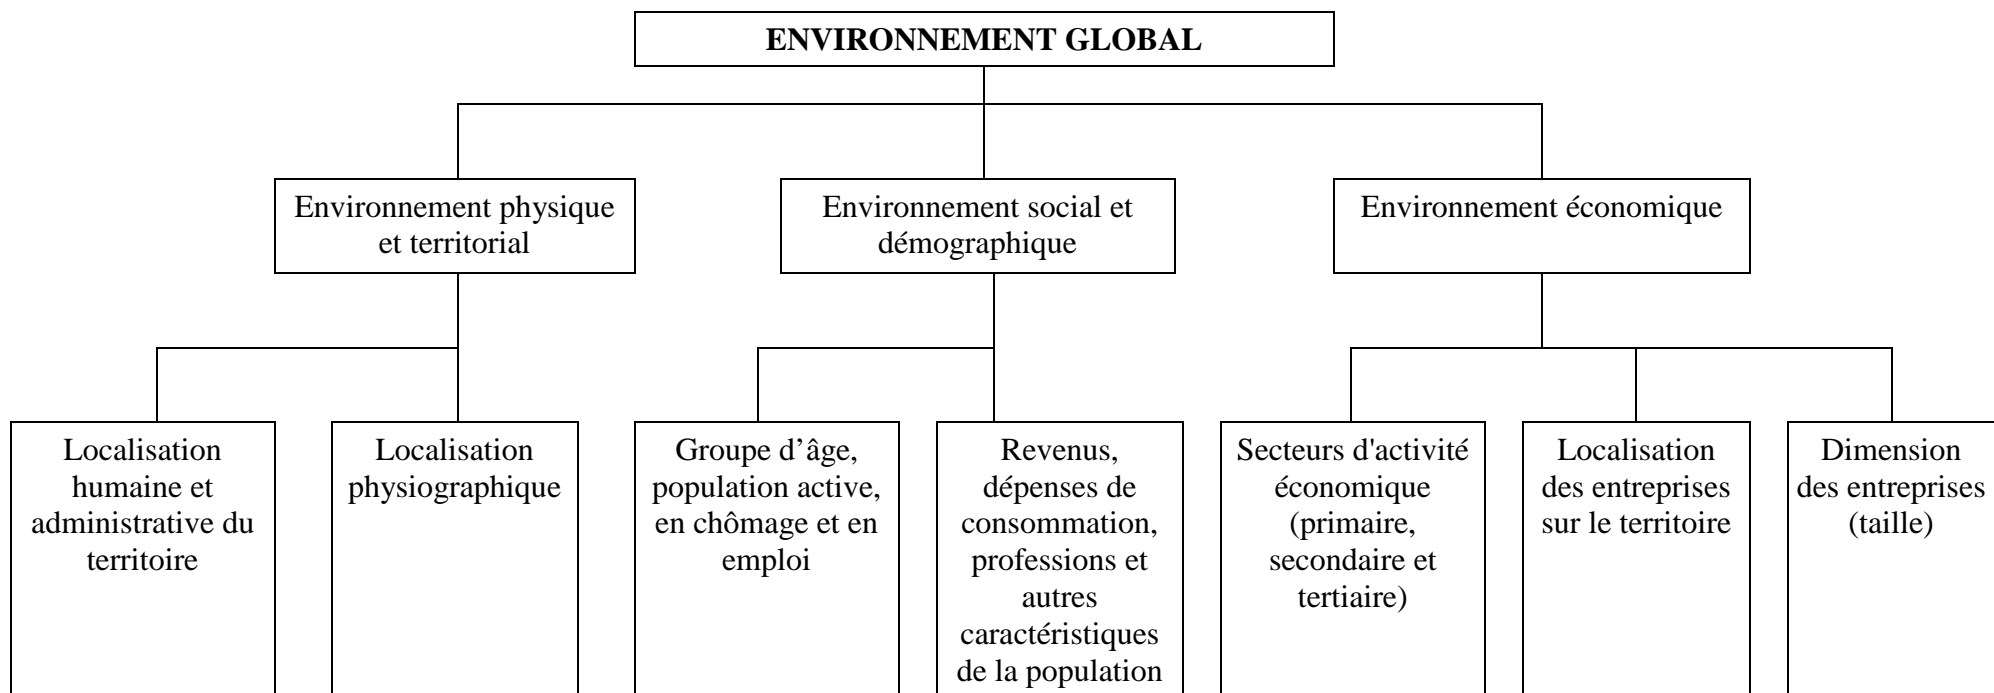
ENVIRONNEMENT GLOBAL

Environnement physique et territorial

Environnement social et démographique

Environnement économique

Localisation humaine et administrative du territoire

Localisation physiographique

Groupe d’âge, population active, en chômage et en emploi

Revenus, dépenses de consommation, professions et autres caractéristiques de la population

Secteurs d'activité économique (primaire, secondaire et tertiaire)

Localisation des entreprises sur le territoire

Dimension des entreprises (taille)